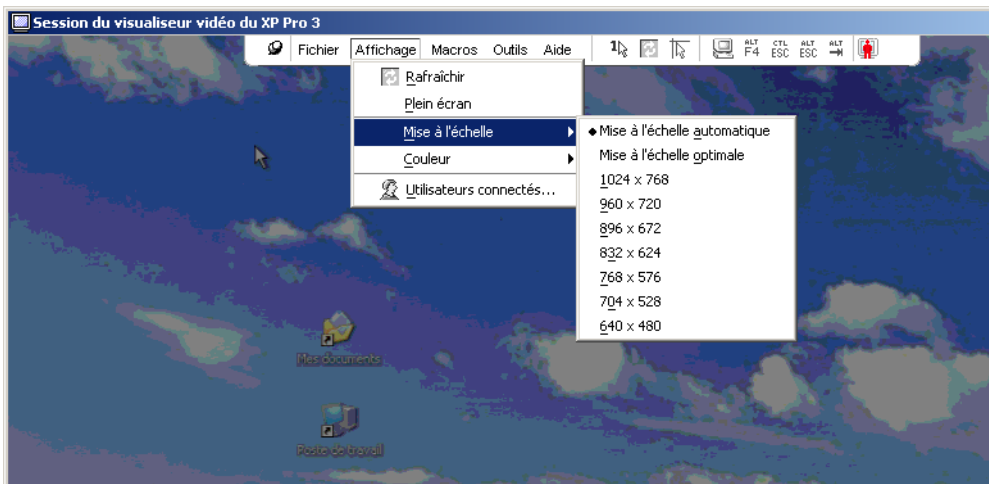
Session du visualiseur vidéo du XP Pro 3

Fichier Affichage Macros Outils Aide

ALT F4 CTL ESC ALT ESC ALT

Rafraîchir
Plein écran
Mise à l'échelle
Couleur
Utilisateurs connectés...

◆ Mise à l'échelle automatique
Mise à l'échelle optimale
1024 x 768
960 x 720
896 x 672
832 x 624
768 x 576
704 x 528
640 x 480

Mes documents

Poste de travail